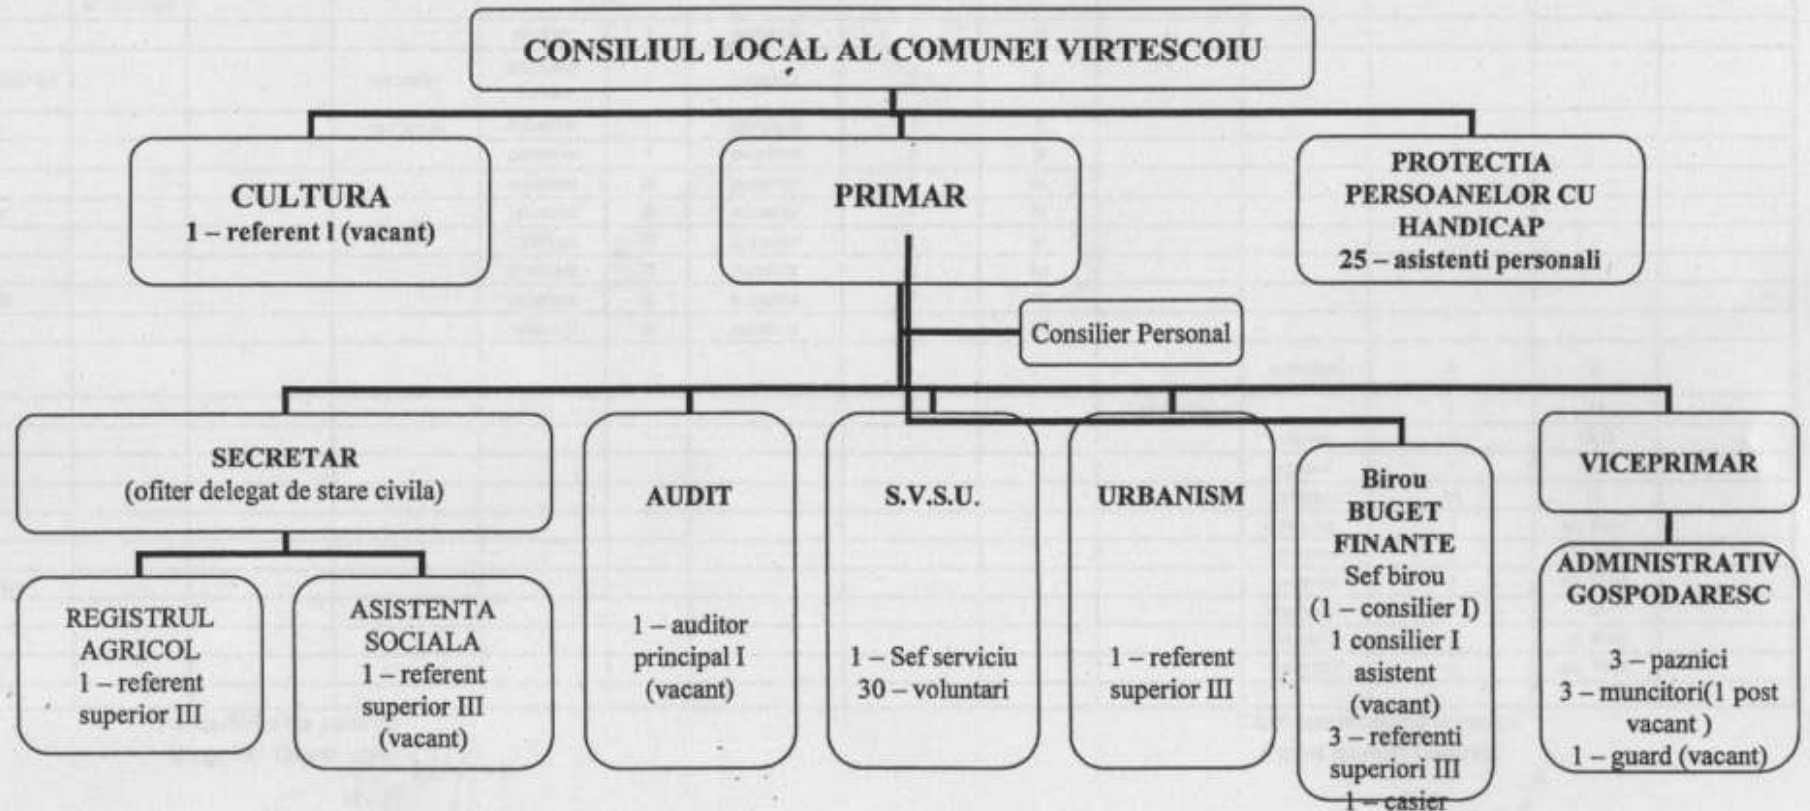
CONSILIUL LOCAL AL COMUNEI VIRTESCOIU

CULTURA
1 – referent I (vacant)

PRIMAR

PROTECTIA PERSOANELOR CU HANDICAP
25 – asistenti personali

Consilier Personal

SECRETAR
(ofiter delegat de stare civila)

REGISTRUL AGRICOL
1 – referent superior III

ASISTENTA SOCIALA
1 – referent superior III (vacant)

AUDIT
1 – auditor principal I (vacant)

S.V.S.U.
1 – Sef serviciu
30 – voluntari

URBANISM
1 – referent superior III

Birou BUGET FINANTE
Sef birou (1 – consilier I)
1 consilier I asistent (vacant)
3 – referenti superiori III
1 – casier

VICEPRIMAR

ADMINISTRATIV GOSPODARESC
3 – paznici
3 – muncitori(1 post vacant )
1 – guard (vacant)